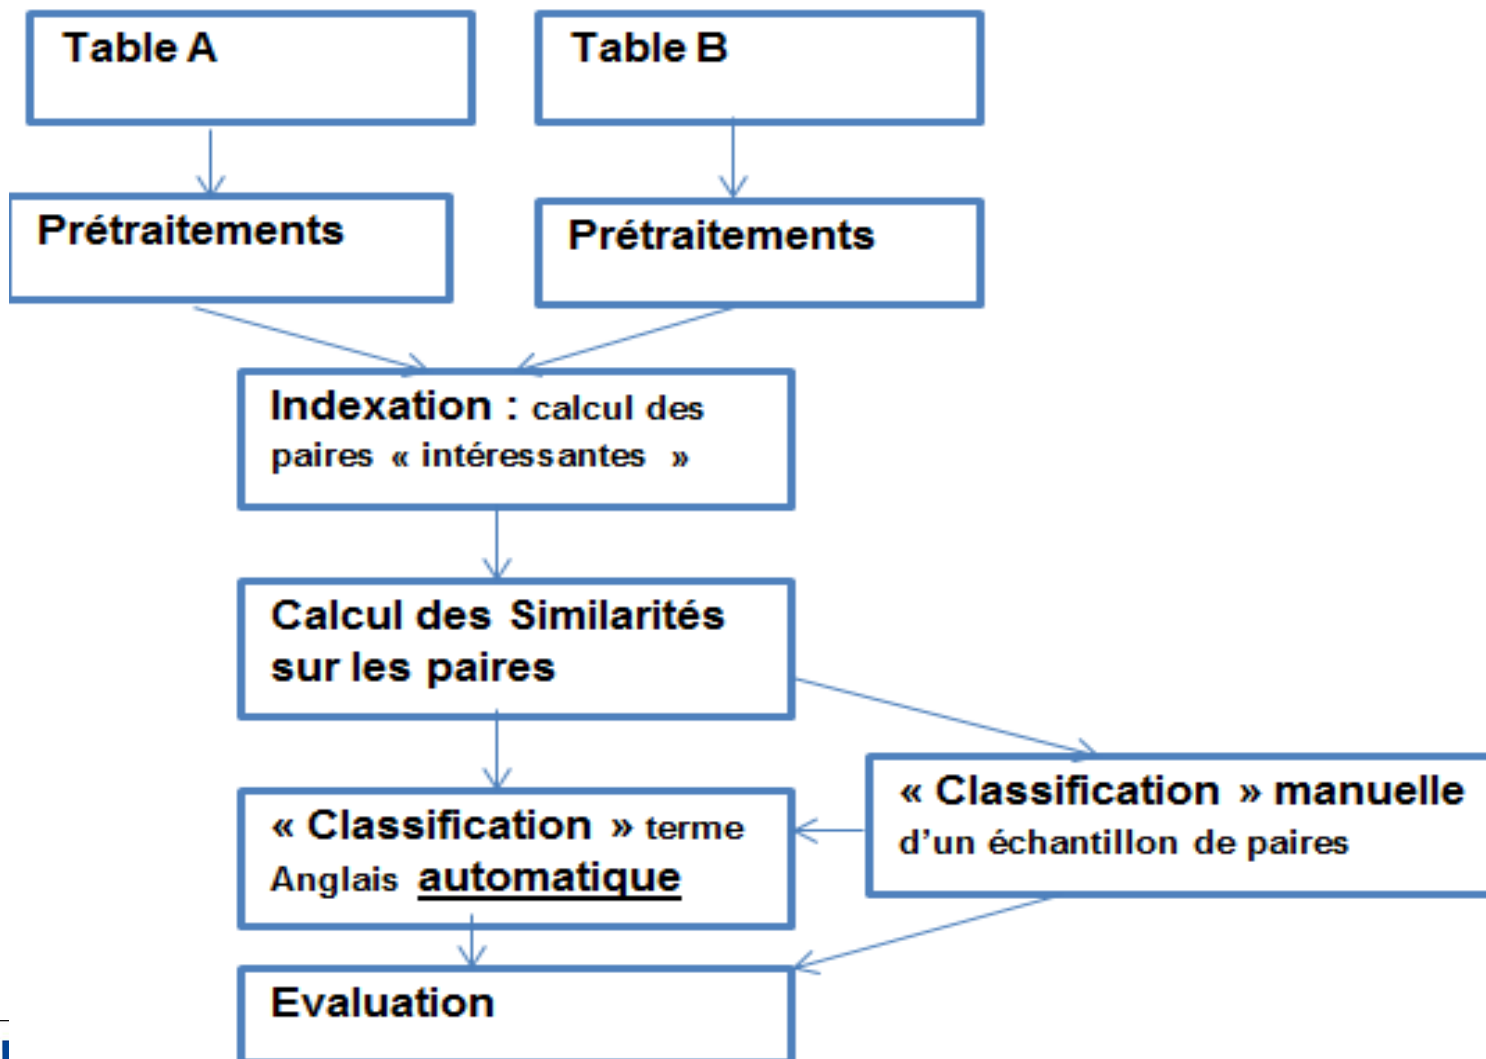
Table A

Table B

Prétraitements

Prétraitements

Indexation : calcul des paires « intéressantes »

Calcul des Similarités sur les paires

« Classification » terme Anglais automatique

« Classification » manuelle d'un échantillon de paires

Evaluation